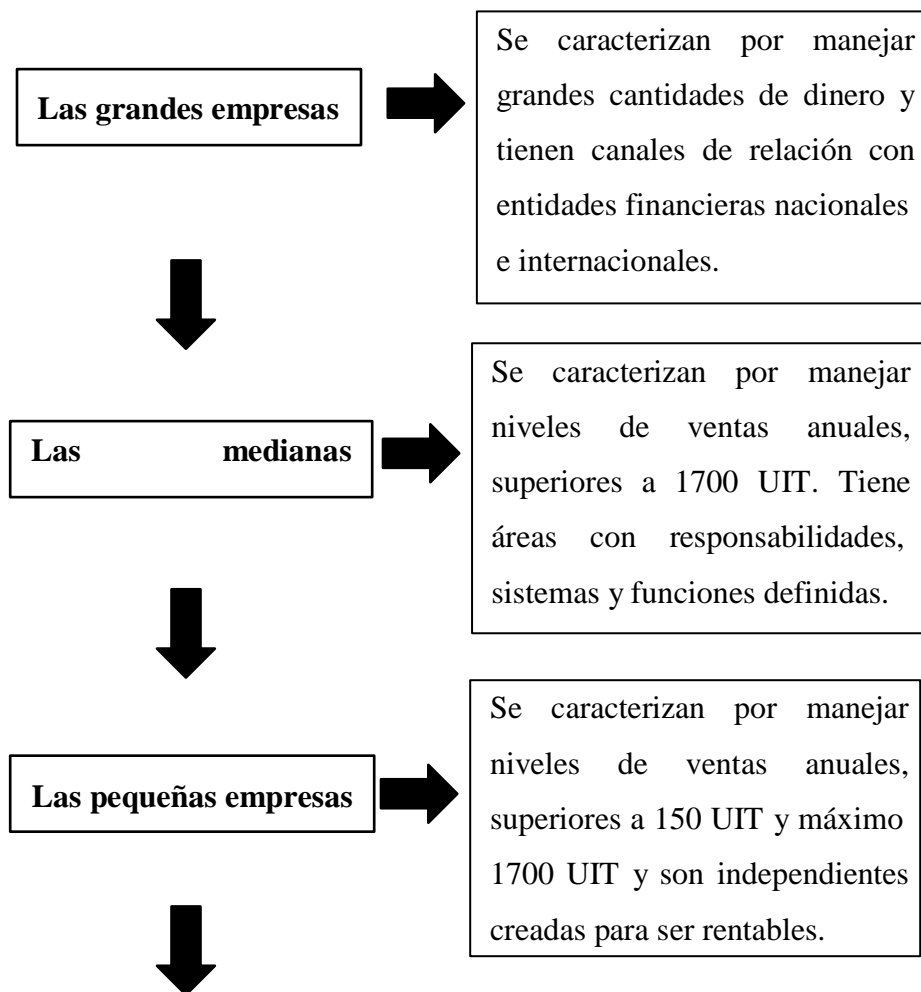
Las grandes empresas

Se caracterizan por manejar grandes cantidades de dinero y tienen canales de relación con entidades financieras nacionales e internacionales.

Las medianas

Se caracterizan por manejar niveles de ventas anuales, superiores a 1700 UIT. Tiene áreas con responsabilidades, sistemas y funciones definidas.

Las pequeñas empresas

Se caracterizan por manejar niveles de ventas anuales, superiores a 150 UIT y máximo 1700 UIT y son independientes creadas para ser rentables.